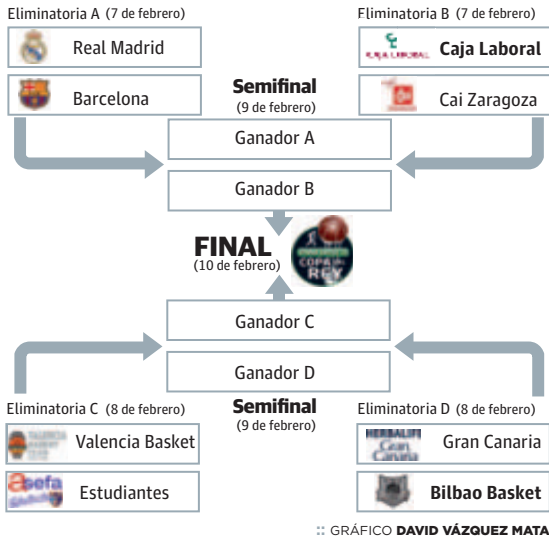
Eliminatoria A (7 de febrero)

Real Madrid

Barcelona

Eliminatoria B (7 de febrero)

Caja Laboral

Cai Zaragoza

Semifinal
(9 de febrero)

Ganador A

Ganador B

FINAL
(10 de febrero)

COPA REY

Ganador C

Ganador D

Semifinal
(9 de febrero)

Eliminatoria C (8 de febrero)

Valencia Basket

Estudiantes

Eliminatoria D (8 de febrero)

Gran Canaria

Bilbao Basket

:: GRÁFICO DAVID VÁZQUEZ MATA